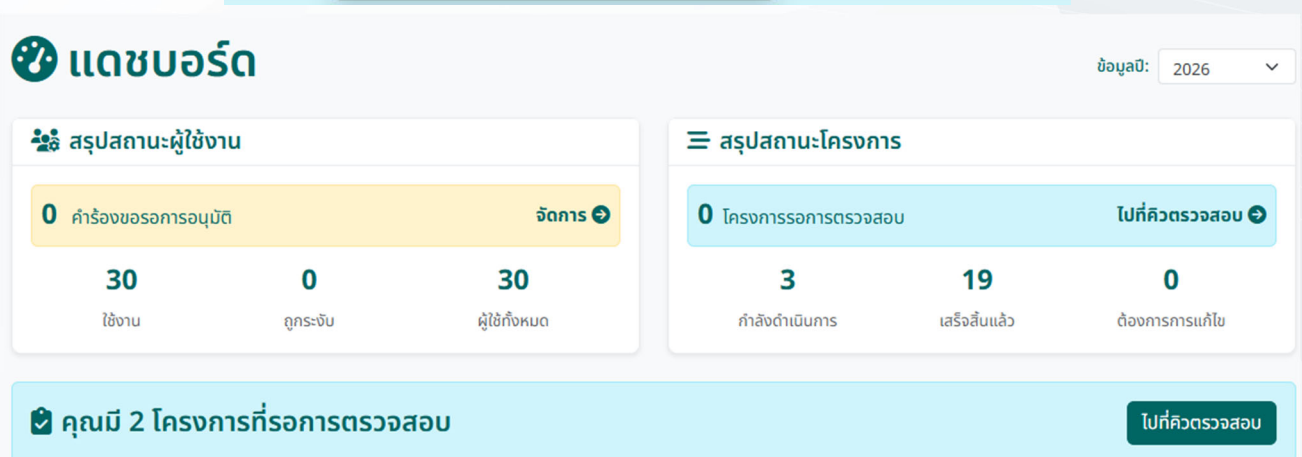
แดชบอร์ด

ข้อมูลปี: 2026

สรุปสถานะผู้ใช้งาน

0 คำร้องขอรอการอนุมัติ จัดการ

30 ใช้งาน

0 ถูกระงับ

30 ผู้ใช้ทั้งหมด

สรุปสถานะโครงการ

0 โครงการรอการตรวจสอบ ไปที่คิวตรวจสอบ

3 กำลังดำเนินการ

19 เสร็จสิ้นแล้ว

0 ต้องการการแก้ไข

คุณมี 2 โครงการที่รอการตรวจสอบ

ไปที่คิวตรวจสอบ